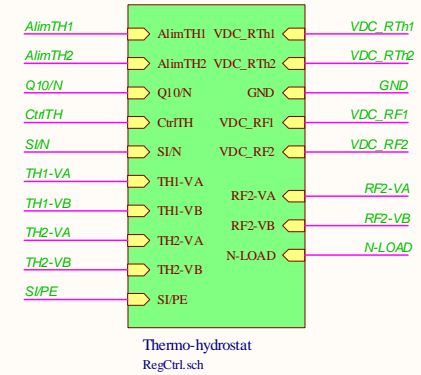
AlimTH1
AlimTH2
Q10/N
CtrlTH
SI/N
TH1-VA
TH1-VB
TH2-VA
TH2-VB
SI/PE

AlimTH1
AlimTH2
Q10/N
CtrlTH
SI/N
TH1-VA
TH1-VB
TH2-VA
TH2-VB
SI/PE

VDC_RTh1
VDC_RTh2
GND
VDC_RF1
VDC_RF2
RF2-VA
RF2-VB
N-LOAD

VDC_RTh1
VDC_RTh2
GND
VDC_RF1
VDC_RF2
RF2-VA
RF2-VB
N-LOAD

Thermo-hydrostat
RegCtrl.sch